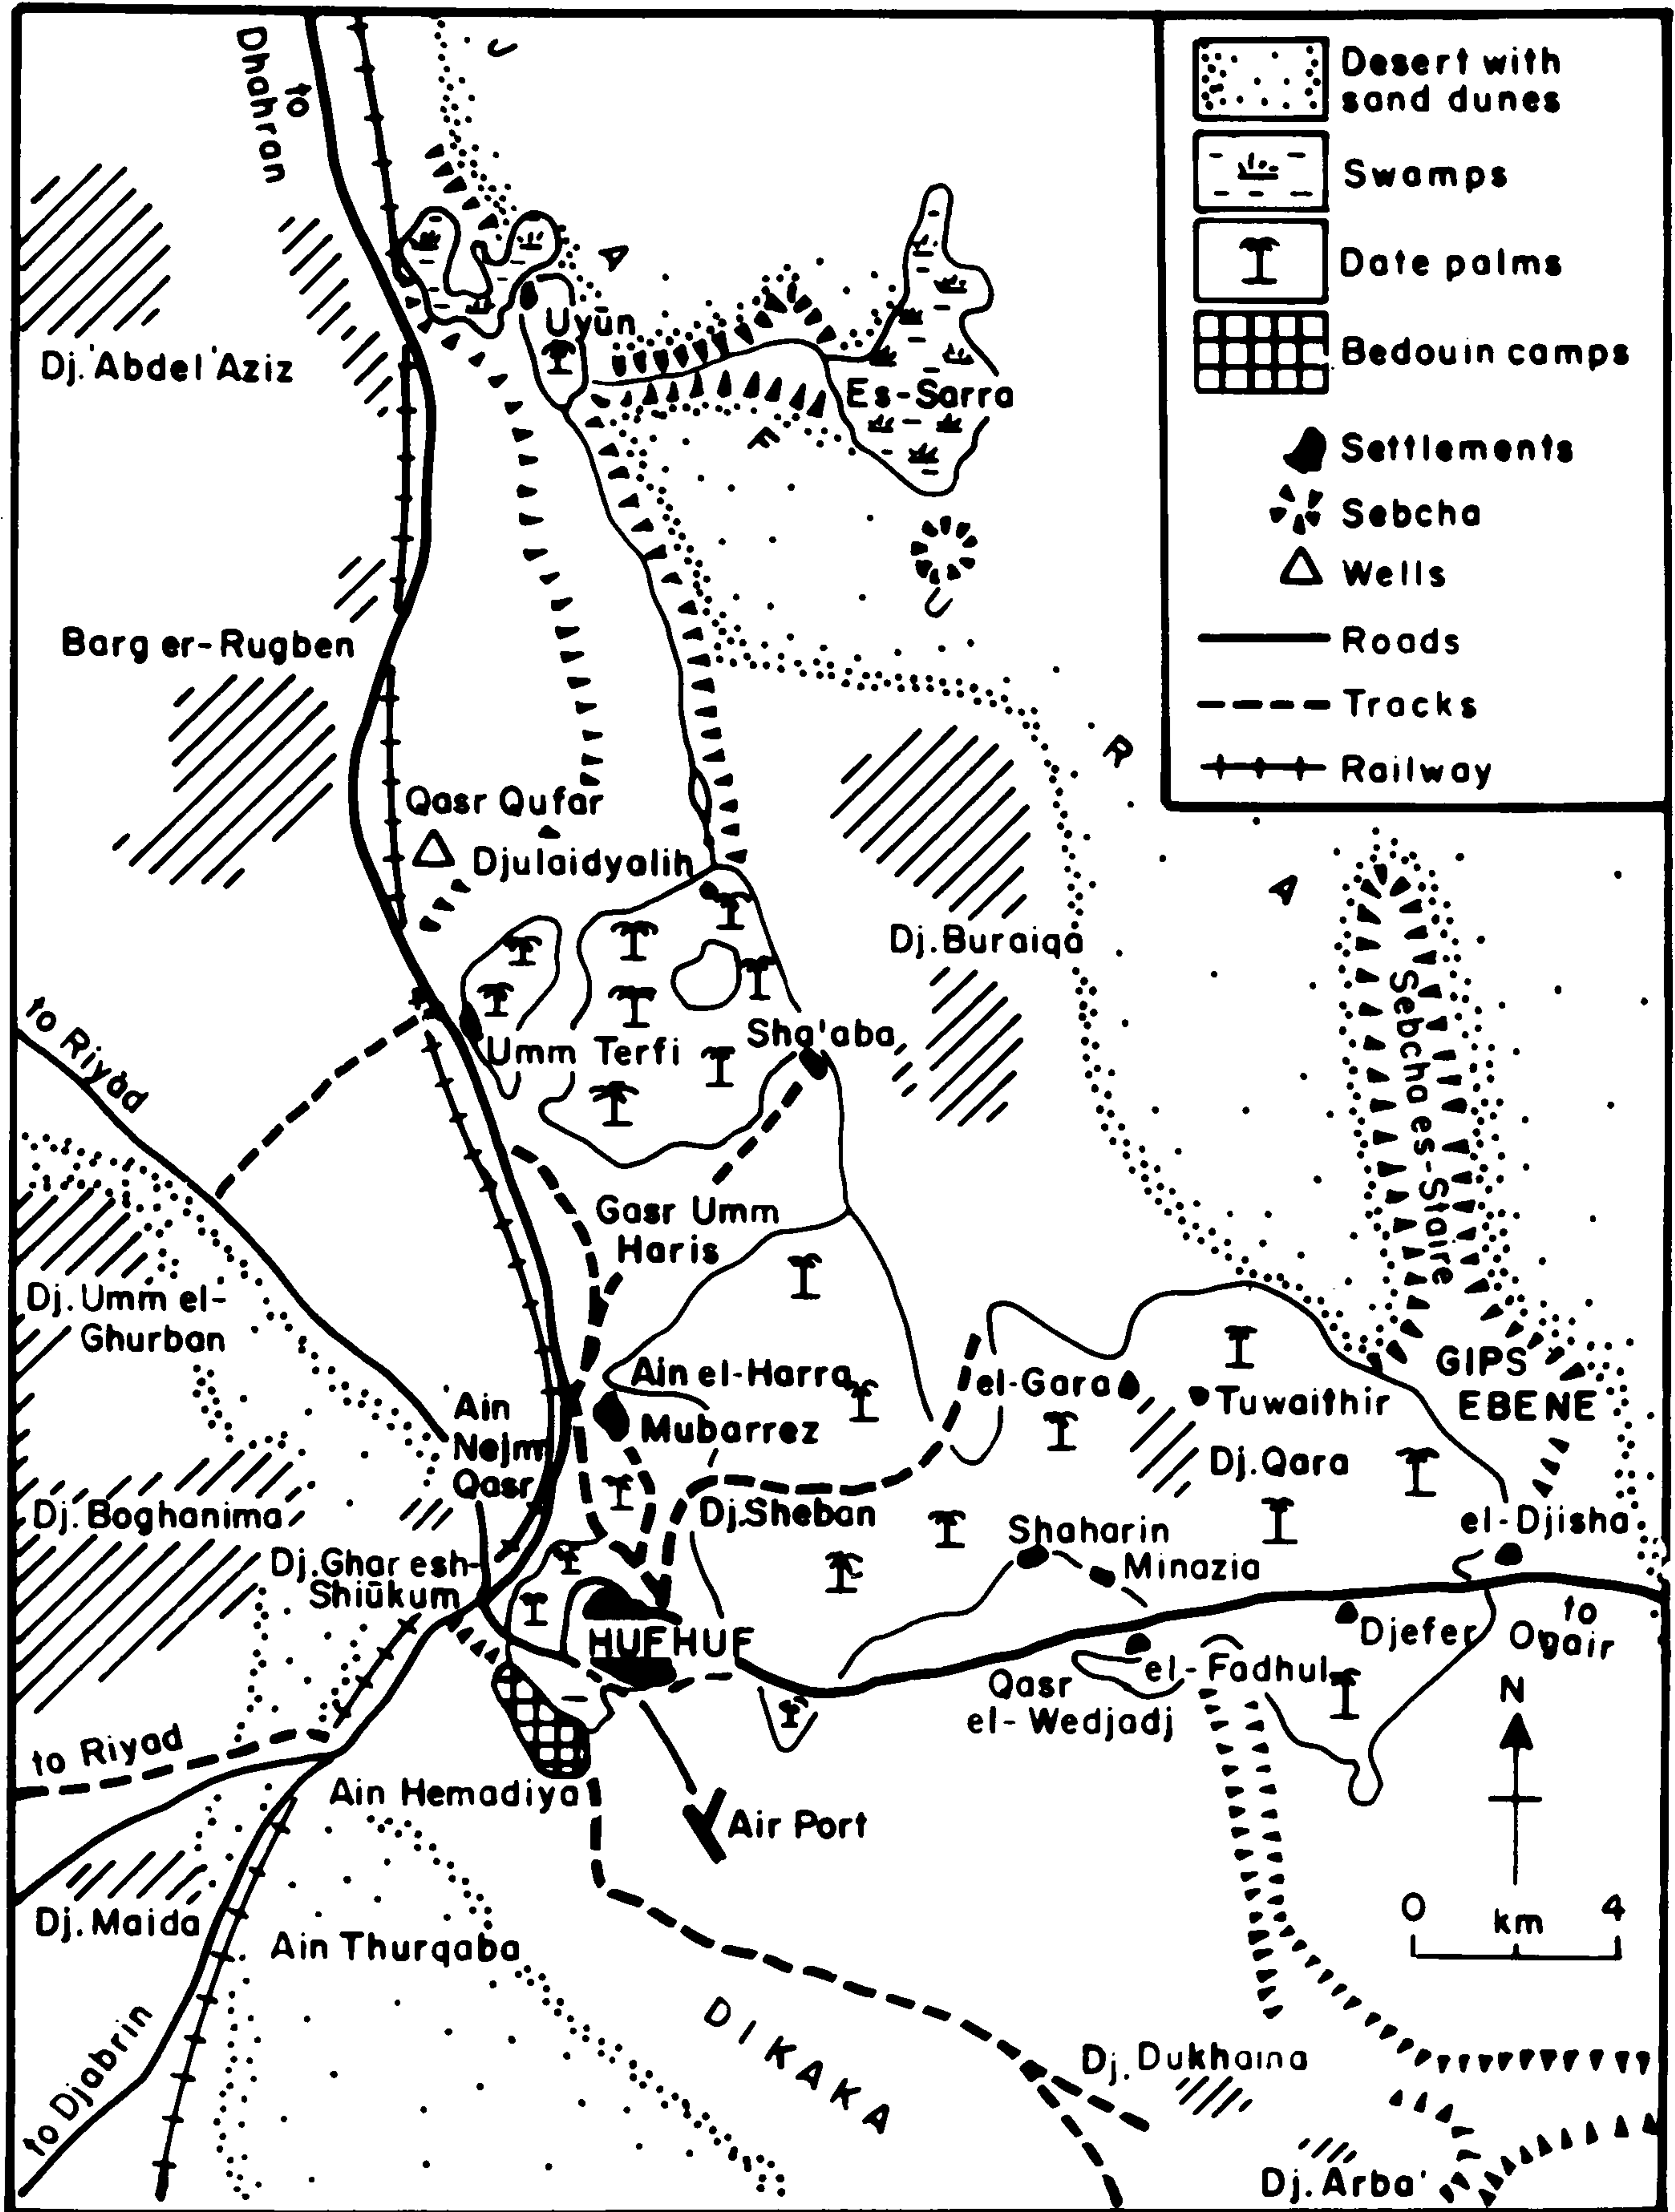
Desert with sand dunes
Swamps
Date palms
Bedouin camps
Settlements
Sebcha
Wells
Roads
Tracks
Railway

to Dhahran
J
A
F
R
A
Uyun
Es-Sarra
Dj. Abdel Aziz
Barg er-Rugben
Qasr Qufar
Djulaidyalih
Dj. Buraiqa
Sebcha es-Staire
to Riyad
Umm Terfi
Sha'aba
Gasr Umm Haris
Dj. Umm el-Ghurban
Ain el-Harra
el-Gara
Tuwaithir
GIPS EBENE
Ain Nejm Qasr
Mubarrez
Dj. Qara
Dj. Boghanima
Dj. Sheban
Shaharin
el-Djisha
Dj. Ghar esh-Shiukum
Minazia
HUFHUF
Djefer
to Oqair
Qasr el-Wedjadj
el-Fadhul
N
to Riyad
Ain Hemadiya
Air Port
0 km 4
Dj. Maida
Ain Thurqaba
DIKAKA
to Djabrin
Dj. Dukhaina
Dj. Arba'